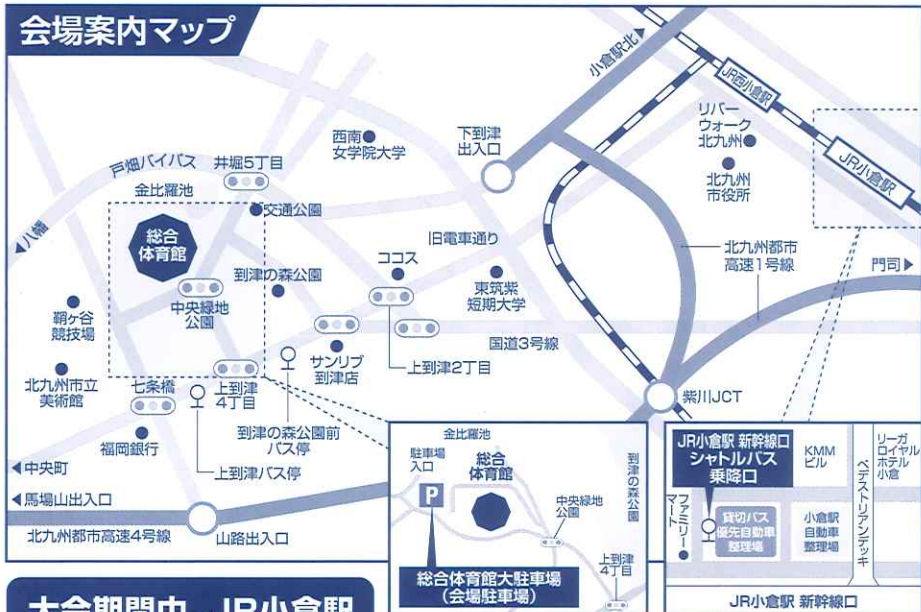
会場案内マップ

小倉駅北

JR西小倉駅

リバーウォーク北九州

北九州市役所

JR小倉駅

西南女学院大学

下到津出入口

戸畑バイパス

井堀5丁目

金比羅池

交通公園

八幡

総合体育館

旧電車通り

北九州都市高速1号線

門司

ココス

到津の森公園

東筑紫短期大学

朝ヶ谷競技場

中央緑地公園

国道3号線

サンリブ到津店

上到津2丁目

北九州市立美術館

七条橋

上到津4丁目

紫川JCT

到津の森公園前バス停

福岡銀行

上到津バス停

中央町

馬場山出入口

北九州都市高速4号線

山路出入口

金比羅池

駐車場入口

総合体育館

到津の森公園

中央緑地公園

上到津4丁目

総合体育館大駐車場（会場駐車場）

JR小倉駅 新幹線口 シャトルバス乗降口

KMMビル

リーガロイヤルホテル小倉

ファミリーマート

貸切バス優先自動車整理場

小倉駅自動車整理場

ペデストリアンデッキ

JR小倉駅 新幹線口

大会期間中 JR小倉駅